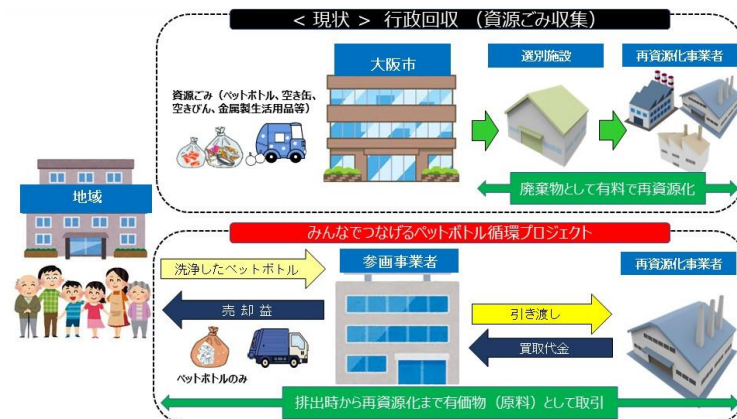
< 現状 > 行政回収 (資源ごみ収集)

資源ごみ (ペットボトル、空き缶、空きびん、金属製生活用品等)

大阪市

選別施設

再資源化事業者

廃棄物として有料で再資源化

地域

みんなでつなげるペットボトル循環プロジェクト

洗浄したペットボトル

参画事業者

再資源化事業者

売却益

引き渡し

買取代金

ペットボトルのみ

排出時から再資源化まで有価物 (原料) として取引